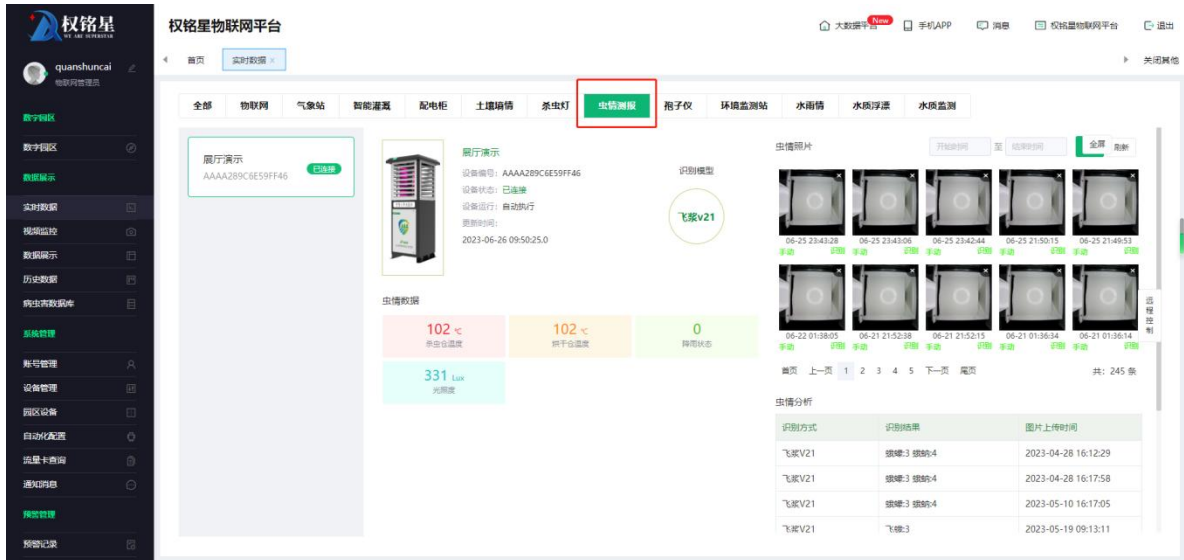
权铭星
WE ARE SUPERSTAR

quanshuncai
物联网管理员

数字园区
数字园区
数据展示
实时数据
视频监控
数据展示
历史数据
病虫害数据库
系统管理
账号管理
设备管理
园区设备
自动化配置
流量卡查询
通知消息
预警管理
预警记录

权铭星物联网平台

大数据平台 New
手机APP
消息
权铭星物联网平台
退出

首页
实时数据 ×
关闭其他

全部
物联网
气象站
智能灌溉
配电柜
土壤墒情
杀虫灯
虫情测报
孢子仪
环境监测站
水雨情
水质浮漂
水质监测

展厅演示
AAAA289C6E59FF46
已连接

展厅演示
设备编号: AAAA289C6E59FF46
设备状态: 已连接
设备运行: 自动执行
更新时间:
2023-06-26 09:50:25.0

识别模型
飞桨v21

虫情数据

102 ℃
杀虫仓温度

102 ℃
烘干仓温度

0
降雨状态

331 Lux
光照度

虫情照片
开始时间
至
结束时间
全屏
刷新

06-25 23:43:28 手动 识别
06-25 23:43:06 手动 识别
06-25 23:42:44 手动 识别
06-25 21:50:15 手动 识别
06-25 21:49:53 手动 识别
06-22 01:38:05 手动 识别
06-21 21:52:38 手动 识别
06-21 21:52:15 手动 识别
06-21 01:36:34 手动 识别
06-21 01:36:14 手动 识别

首页 上一页 1 2 3 4 5 下一页 尾页
共: 245 条

远程控制

虫情分析

| 识别方式 | 识别结果 | 图片上传时间 |
|---|---|---|
| 飞桨V21 | 蝼蛄:3 蝼蛄:4 | 2023-04-28 16:12:29 |
| 飞桨V21 | 蝼蛄:3 蝼蛄:4 | 2023-04-28 16:17:58 |
| 飞桨V21 | 蝼蛄:3 蝼蛄:4 | 2023-05-10 16:17:05 |
| 飞桨V21 | 飞蛾:3 | 2023-05-19 09:13:11 |